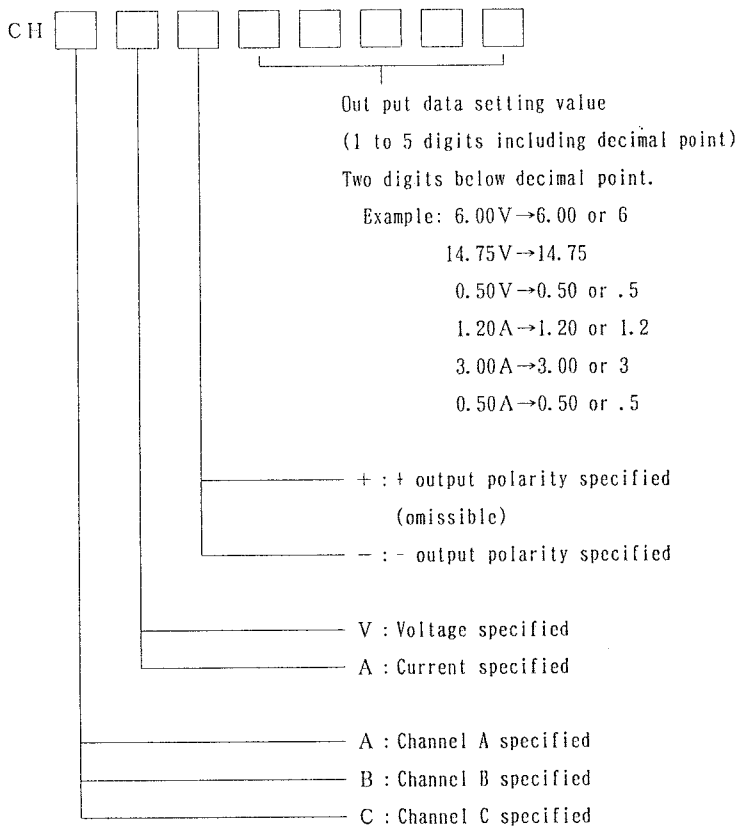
CH

Out put data setting value
(1 to 5 digits including decimal point)
Two digits below decimal point.
Example: 6.00V→6.00 or 6
14.75V→14.75
0.50V→0.50 or .5
1.20A→1.20 or 1.2
3.00A→3.00 or 3
0.50A→0.50 or .5

+ : + output polarity specified
(omissible)
− : - output polarity specified

V : Voltage specified
A : Current specified

A : Channel A specified
B : Channel B specified
C : Channel C specified